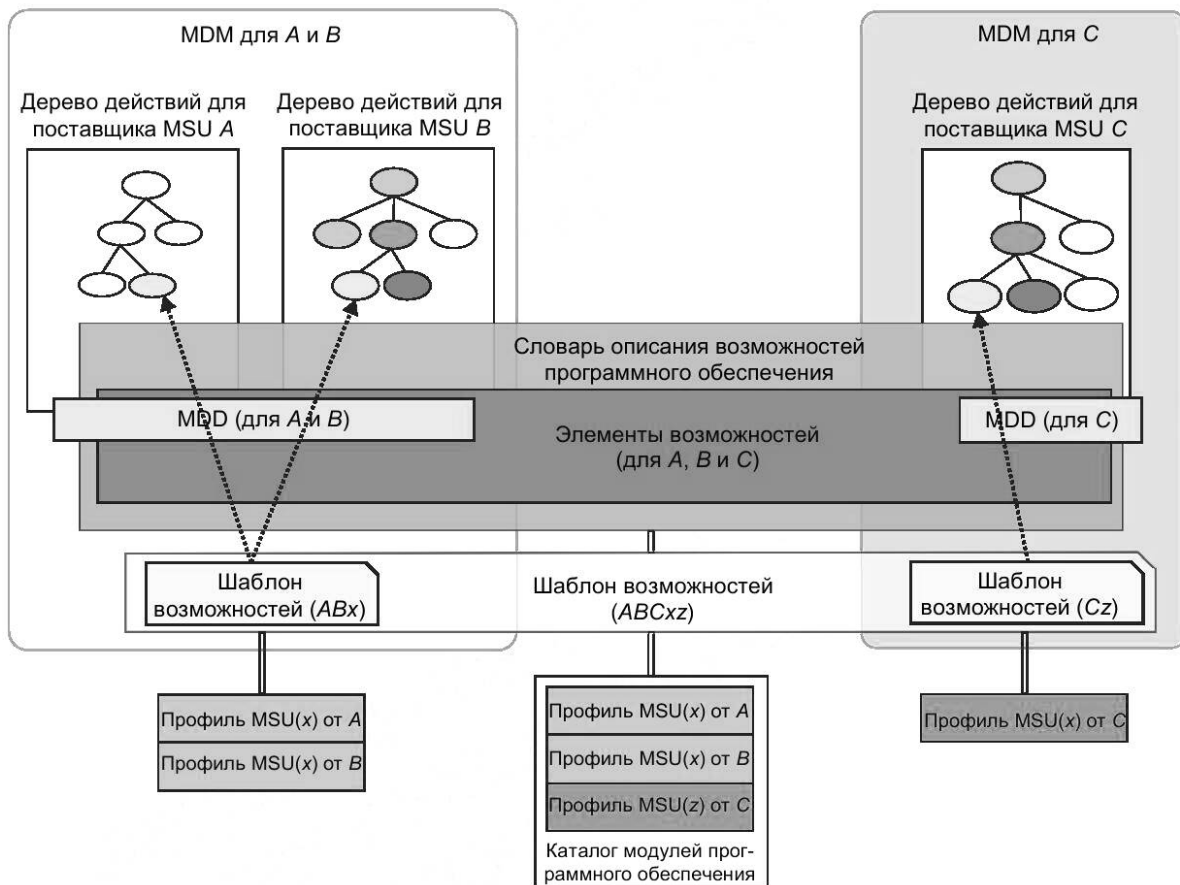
MDM для $A$ и $B$

Дерево действий для поставщика MSU $A$

Дерево действий для поставщика MSU $B$

MDM для $C$

Дерево действий для поставщика MSU $C$

Словарь описания возможностей программного обеспечения

MDD (для $A$ и $B$)

Элементы возможностей (для $A$, $B$ и $C$)

MDD (для $C$)

Шаблон возможностей ($ABx$)

Шаблон возможностей ($ABCxz$)

Шаблон возможностей ($Cz$)

Профиль MSU($x$) от $A$

Профиль MSU($x$) от $B$

Профиль MSU($x$) от $A$

Профиль MSU($x$) от $B$

Профиль MSU($z$) от $C$

Каталог модулей программного обеспечения

Профиль MSU($x$) от $C$